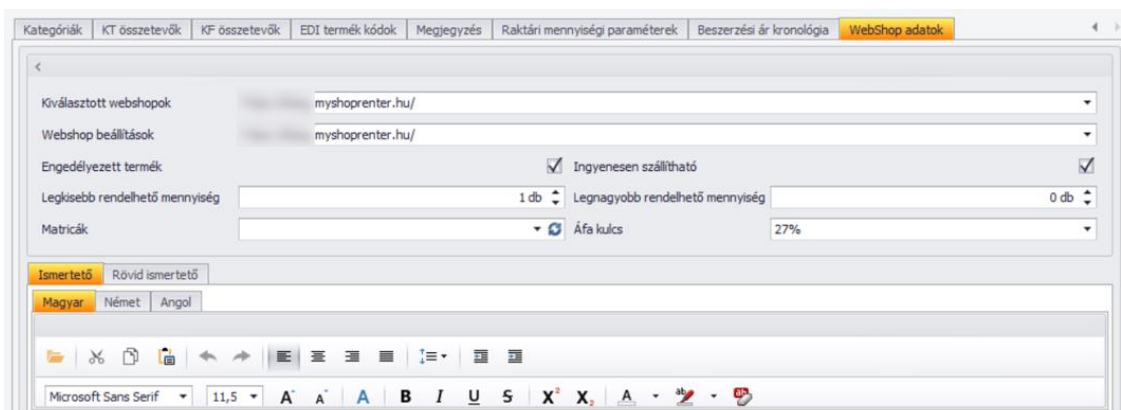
Kategóriák | KT összetevők | KF összetevők | EDI termék kódok | Megjegyzés | Raktári mennyiségi paraméterek | Beszerzési ár kronológia | WebShop adatok

Kiválasztott webshopok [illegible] myshoprenter.hu/

Webshop beállítások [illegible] myshoprenter.hu/

Engedélyezett termék

Ingyenesen szállítható

Legkisebb rendelhető mennyiség 1 db

Legnagyobb rendelhető mennyiség 0 db

Matricák

Áfa kulcs 27%

Ismertető | Rövid ismertető

Magyar | Német | Angol

Microsoft Sans Serif 11,5 A A A B I U S $X^2$ $X_2$ A ab